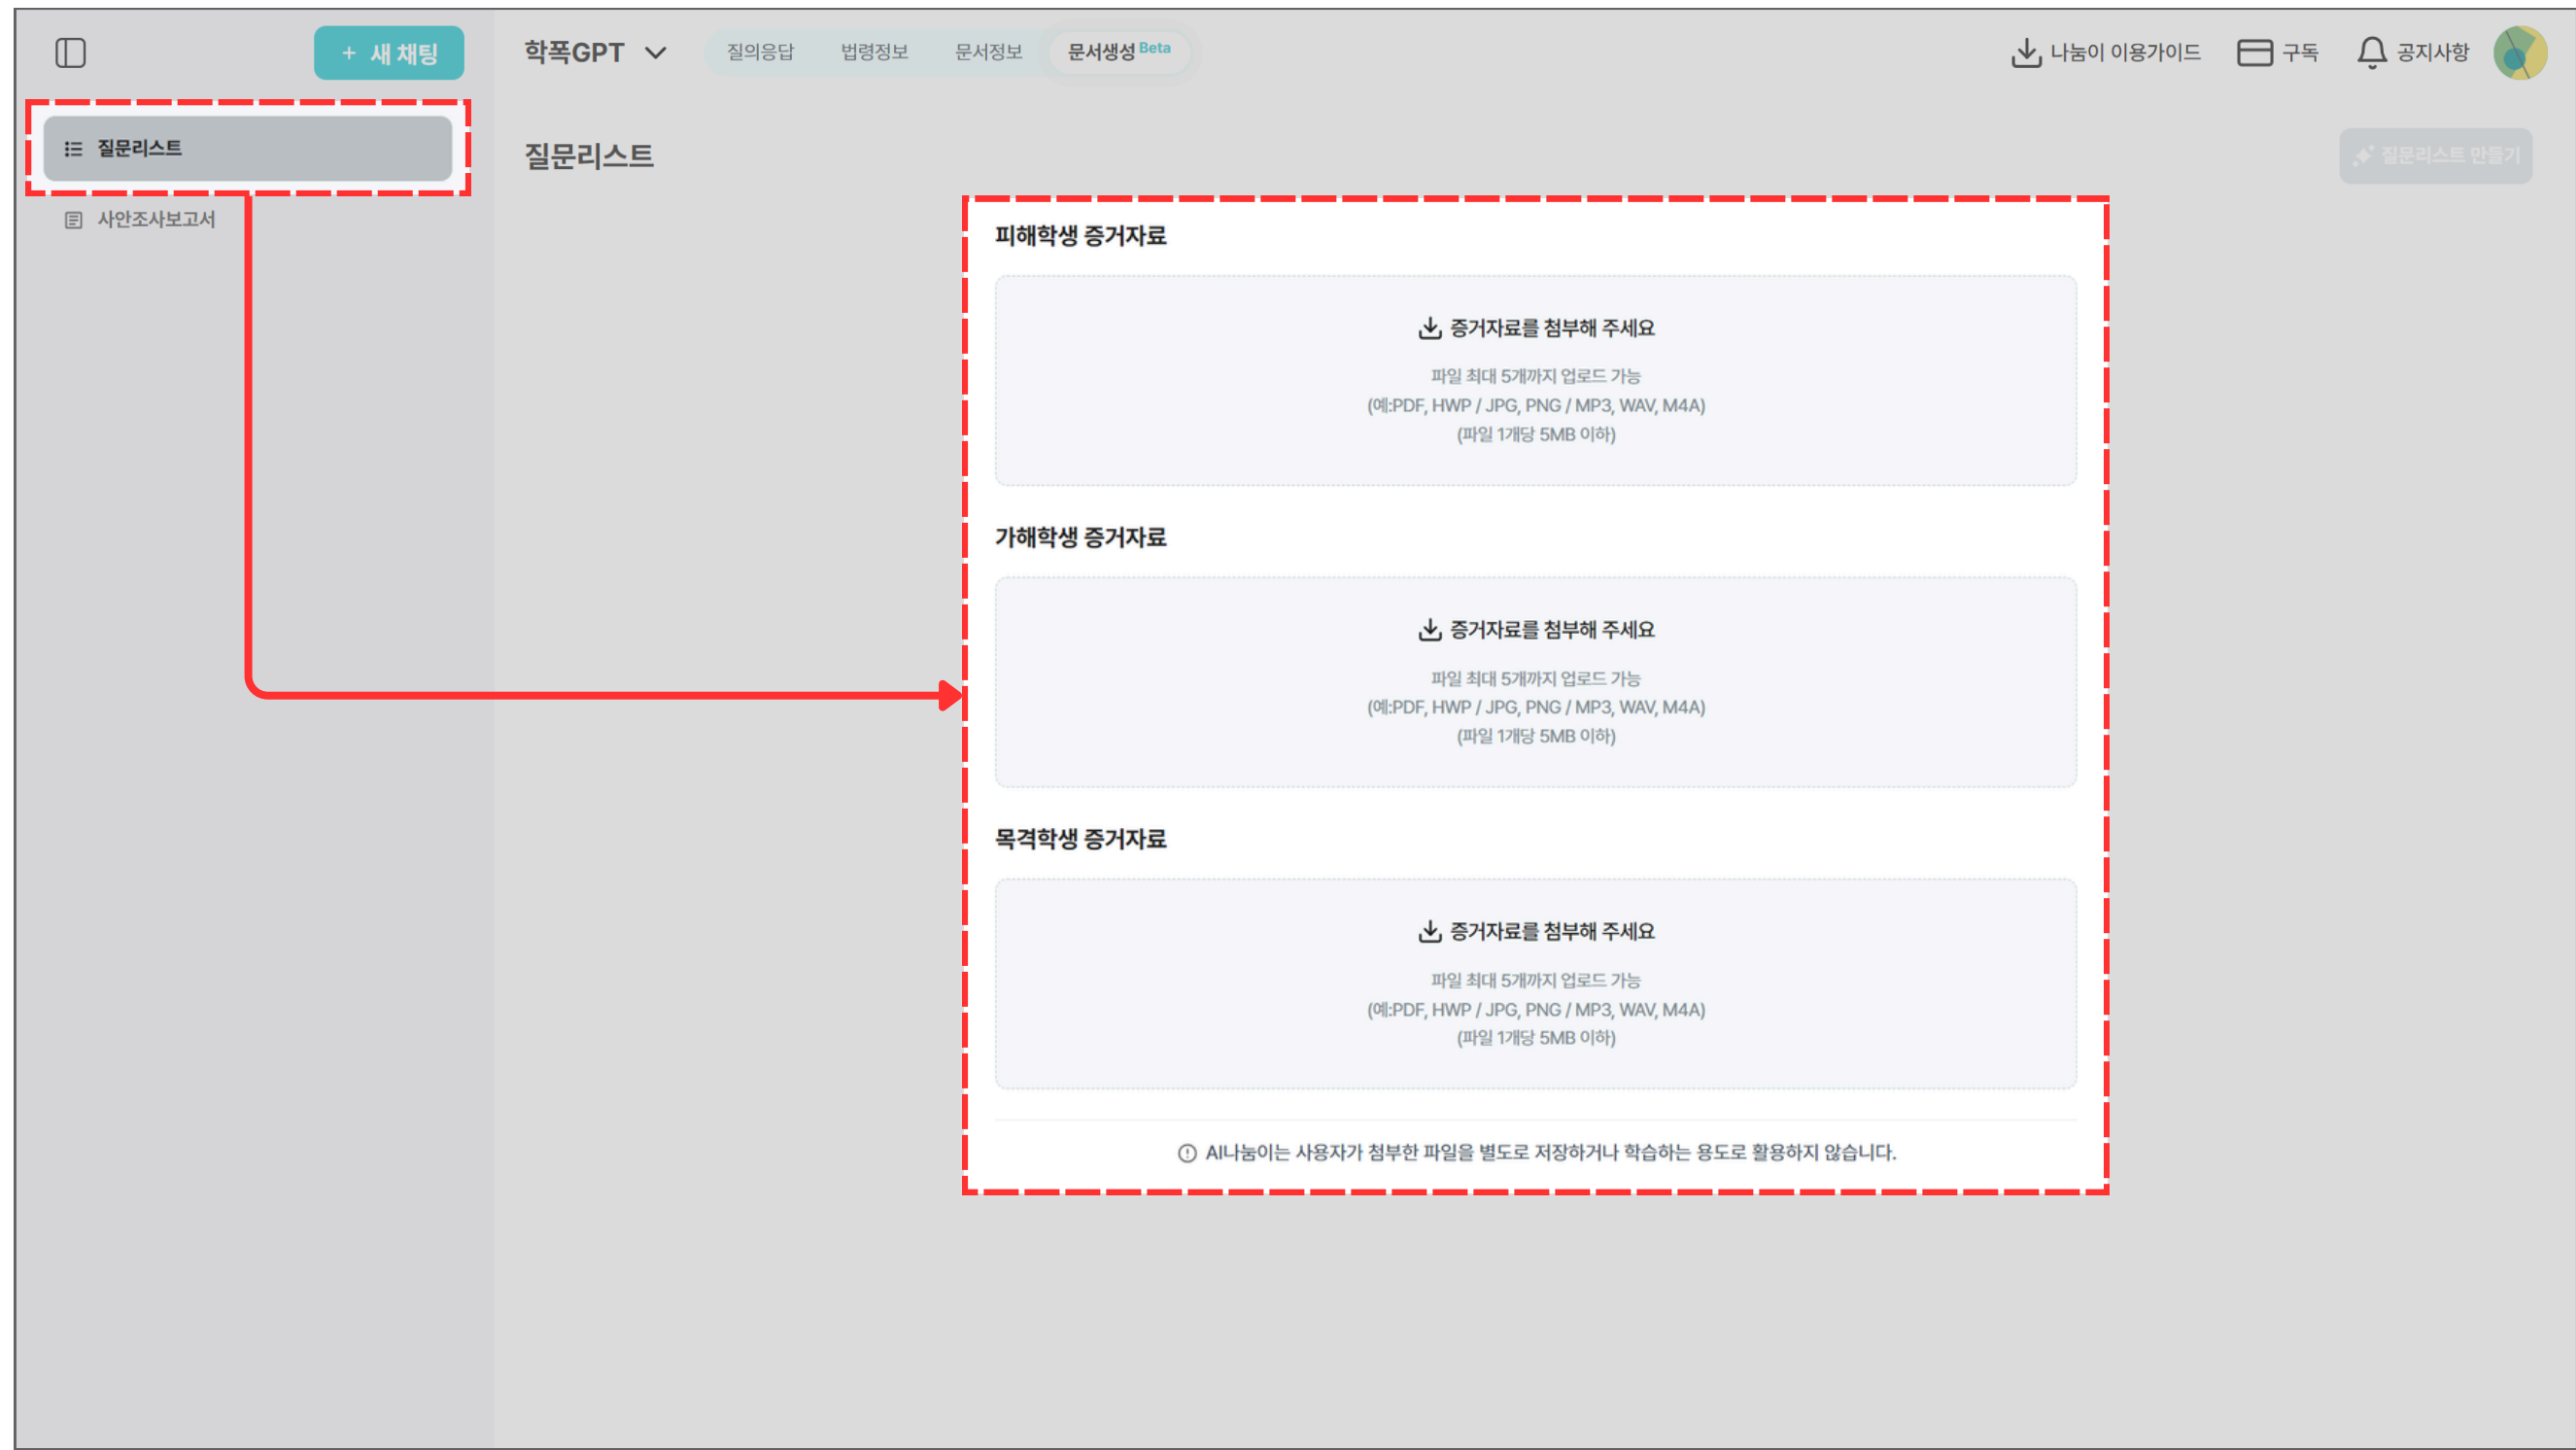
+ 새 채팅

학폭GPT

질의응답 법령정보 문서정보 문서생성 Beta

나눔이 이용가이드 구독 공지사항

질문리스트

사안조사보고서

질문리스트

질문리스트 만들기

피해학생 증거자료

증거자료를 첨부해 주세요

파일 최대 5개까지 업로드 가능
(예:PDF, HWP / JPG, PNG / MP3, WAV, M4A)
(파일 1개당 5MB 이하)

가해학생 증거자료

증거자료를 첨부해 주세요

파일 최대 5개까지 업로드 가능
(예:PDF, HWP / JPG, PNG / MP3, WAV, M4A)
(파일 1개당 5MB 이하)

목격학생 증거자료

증거자료를 첨부해 주세요

파일 최대 5개까지 업로드 가능
(예:PDF, HWP / JPG, PNG / MP3, WAV, M4A)
(파일 1개당 5MB 이하)

AI나눔이는 사용자가 첨부한 파일을 별도로 저장하거나 학습하는 용도로 활용하지 않습니다.